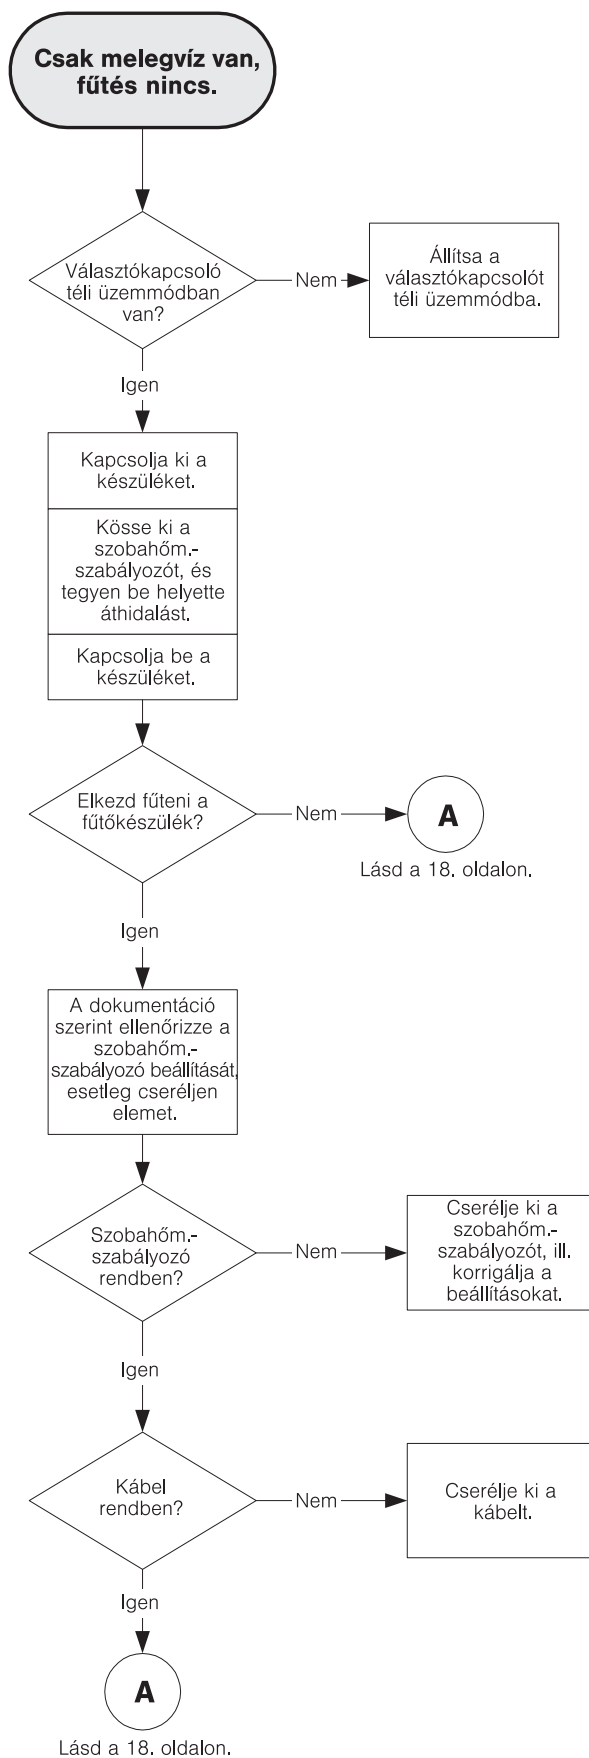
Csak melegvíz van, fűtés nincs.

Választókapcsoló téli üzemmódban van?

Nem

Állítsa a választókapcsolót téli üzemmódba.

Igen

Kapcsolja ki a készüléket.

Kösse ki a szobahőm.-szabályozót, és tegyen be helyette áthidalást.

Kapcsolja be a készüléket.

Elkezd fűteni a fűtőkészülék?

Nem

A

Lásd a 18. oldalon.

Igen

A dokumentáció szerint ellenőrizze a szobahőm.-szabályozó beállítását, esetleg cseréljen elemet.

Szobahőm.-szabályozó rendben?

Nem

Cserélje ki a szobahőm.-szabályozót, ill. korrigálja a beállításokat.

Igen

Kábel rendben?

Nem

Cserélje ki a kábelt.

Igen

A

Lásd a 18. oldalon.